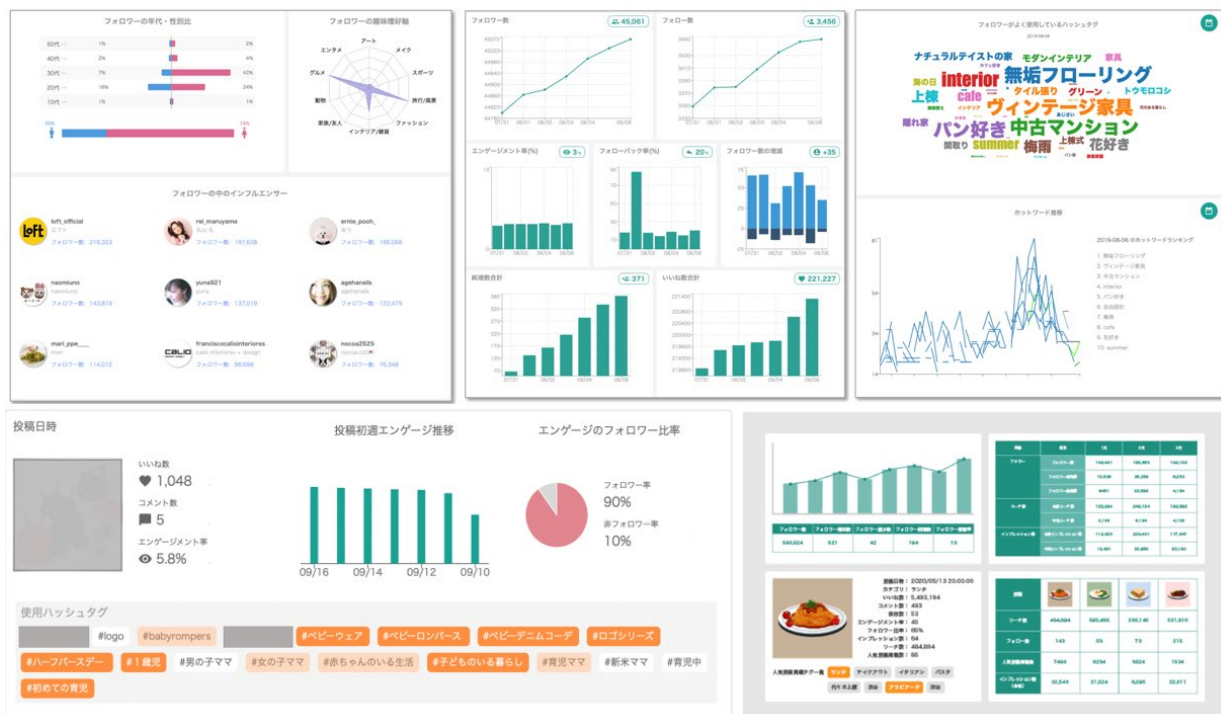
フォロワーの年代・性別比

| | | |
|---|---|---|
| 50代 | 1% | 2% |
| 40代 | 2% | 4% |
| 30代 | 7% | 42% |
| 20代 | 16% | 24% |
| 10代 | 1% | 1% |

26%
74%

フォロワーの趣味嗜好軸

アート
メイク
スポーツ
旅行/風景
ファッション
インテリア/建築
家族/友人
動物
グルメ
エンタメ

フォロワーの中のインフルエンサー

loft_official
フォロワー数: 216,323

rei_maruyama
フォロワー数: 187,626

ernie_pooh_
フォロワー数: 166,268

naomiuno
フォロワー数: 143,619

yuna921
フォロワー数: 137,019

agehanalls
フォロワー数: 132,479

mari_ppe___
フォロワー数: 114,012

franciscocalioiinteriores
calio interiores + design
フォロワー数: 96,698

nocoa2525
フォロワー数: 76,346

フォロワー数 45,061

フォロー数 3,456

エンゲージメント率(%) 3%

フォローバック率(%) 20%

フォロワー数の増減 +35

総投稿数合計 371

いいね数合計 221,227

07/31 08/02 08/03 08/04 08/06

フォロワーがよく使用しているハッシュタグ

ナチュラルテイストの家 モダンインテリア 家具 interior 無垢フローリング 海の日 上棟 cafe タイル張り グリーン トウモロコシ ヴィンテージ家具 階れ家 パン好き 中古マンション 間取り summer 梅雨 上棟式 花好き

ホットワード推移

2019-08-06 のホットワードランキング
1. 無垢フローリング
2. ヴィンテージ家具
3. 中古マンション
4. interior
5. パン好き
6. 自由設計
7. 梅雨
8. cafe
9. 花好き
10. summer

投稿日時

いいね数
1,048
コメント数
5
エンゲージメント率
5.8%

投稿初週エンゲージ推移

09/16 09/14 09/12 09/10

エンゲージのフォロワー比率

フォロワー率
90%
非フォロワー率
10%

使用ハッシュタグ

#logo #babyrompers #ベビーウェア #ベビーロンパース #ベビーデニムコーデ #ロゴシリーズ #ハーフバースデー #1歳児 #男の子ママ #女の子ママ #赤ちゃんのいる生活 #子どものいる暮らし #育児ママ #新米ママ #育児中 #初めての育児

| フォロワー数 | フォロー数 | | | |
|---|---|---|---|---|
| 590,524 | 521 | 42 | 164 | 13 |

投稿日時: 2020/05/13 20:00:00
カテゴリ: ランチ
いいね数: 5,493,194
コメント数: 493
保存数: 53
エンゲージメント率: 45
フォロワー比率: 86%
インプレッション数: 64
リーチ数: 404,854
人気投稿掲載数: 86

ランチ

| | | | | |
|---|---|---|---|---|
| リーチ数 | 464,694 | 525,462 | 295,145 | 531,510 |
| フォロー数 | 145 | 5% | 73 | 215 |
| 人気投稿掲載 | 7464 | 9294 | 9524 | 1534 |
| インプレッション | 32,545 | 21,524 | 6,285 | 32,615 |